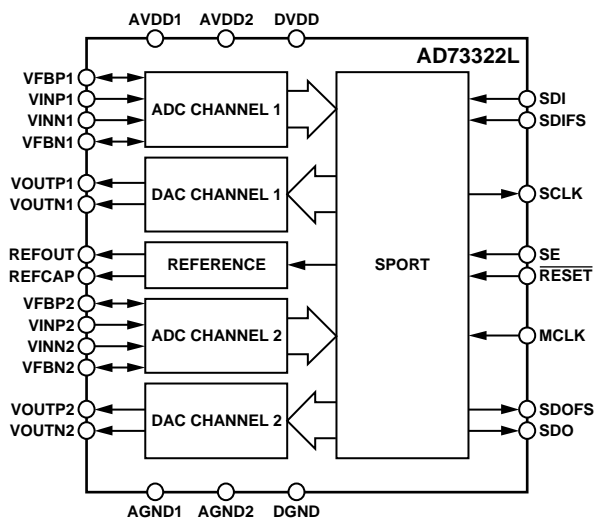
AVDD1 AVDD2 DVDD

AD73322L

VFBP1
VINP1
VINN1
VFBN1

ADC CHANNEL 1

VOUTP1
VOUTN1

DAC CHANNEL 1

REFOUT
REFCAP

REFERENCE

VFBP2
VINP2
VINN2
VFBN2

ADC CHANNEL 2

VOUTP2
VOUTN2

DAC CHANNEL 2

SPORT

SDI
SDIFS

SCLK

SE
$\overline{RESET}$

MCLK

SDOFS
SDO

AGND1 AGND2 DGND